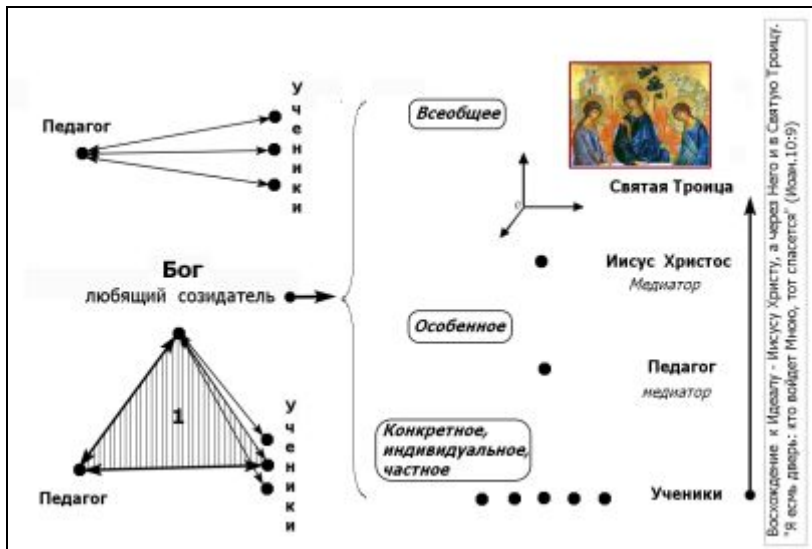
Педагог

Ученики

Бог
любящий созидатель

1

Педагог

Ученики

Всеобщее

Святая Троица

Иисус Христос
Медиатор

Особенное

Педагог
медиатор

Конкретное, индивидуальное, частное

Ученики

Восхождение к Идеалу - Иисусу Христу, а через Него и в Святую Троицу. "Я есмь дверь: кто войдет Мною, тот спасется" (Иоан.10:9)